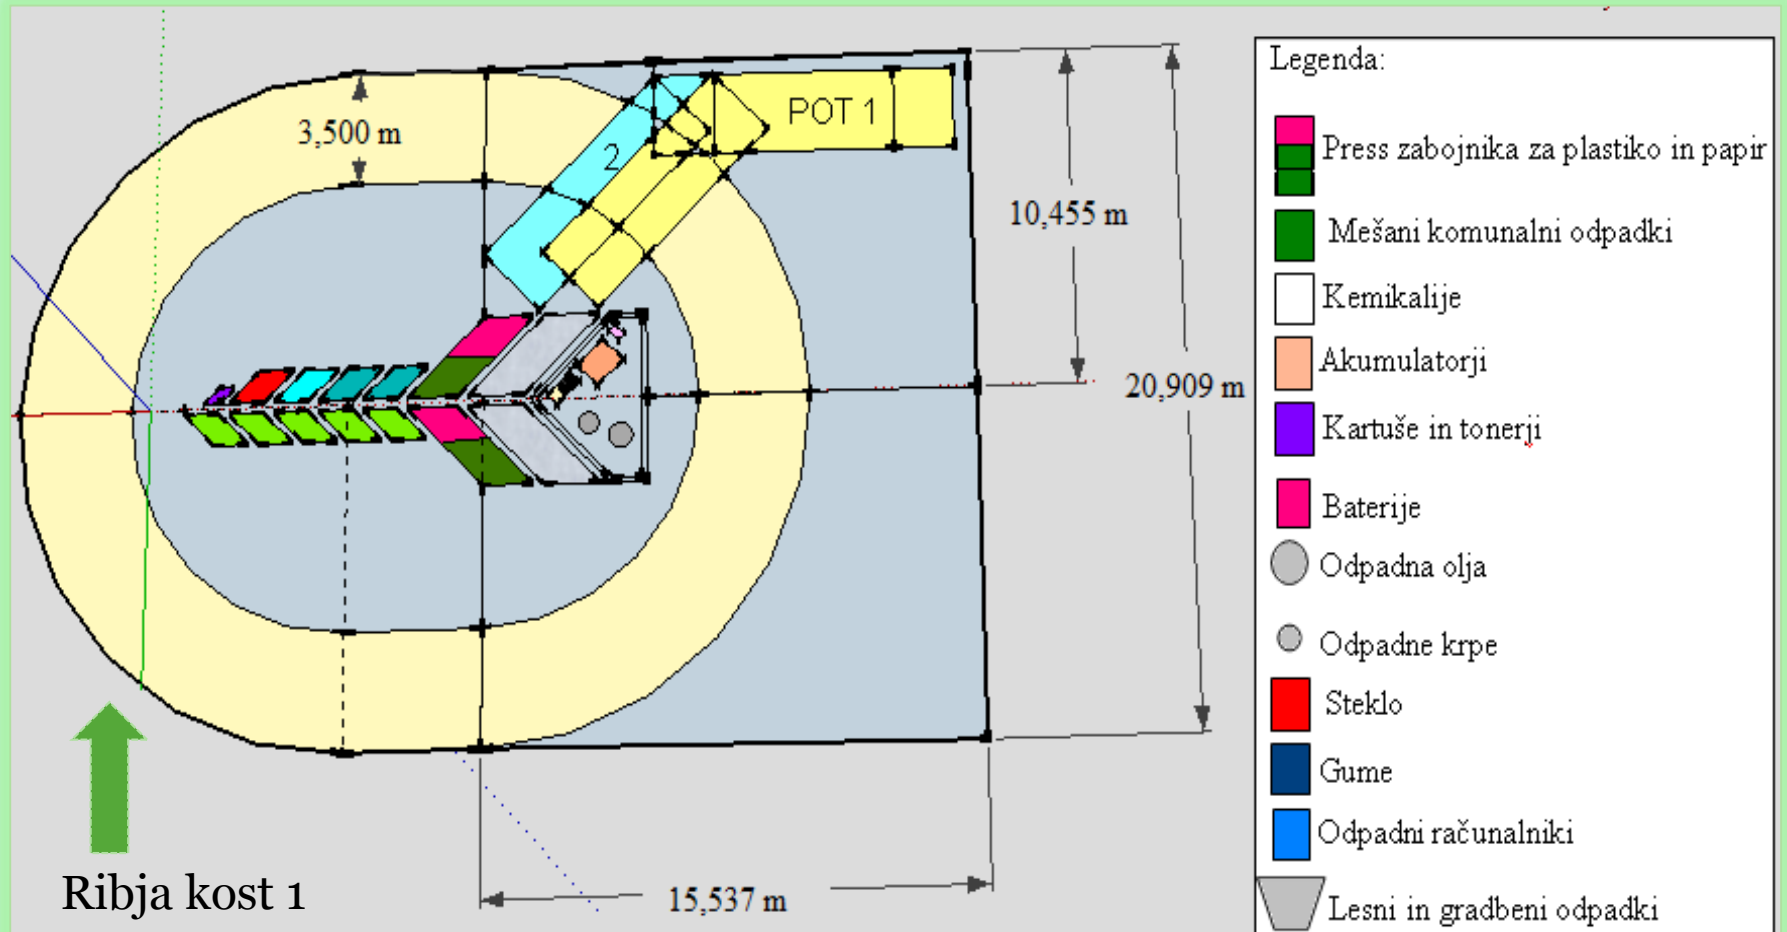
3,500 m

POT 1

2

10,455 m

20,909 m

15,537 m

Ribja kost 1

Legenda:

Press zabojnika za plastiko in papir

Mešani komunalni odpadki

Kemikalije

Akumulatorji

Kartuše in tonerji

Baterije

Odpadna olja

Odpadne krpe

Steklo

Gume

Odpadni računalniki

Lesni in gradbeni odpadki